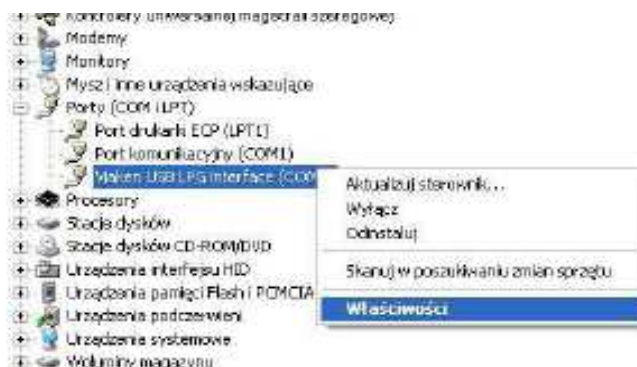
Kontrolery uniwersalnej magistrali szeregowej
Modemy
Monitory
Mysz i inne urządzenia wskazujące
Porty (COM i LPT)
Port drukarki ECP (LPT1)
Port komunikacyjny (COM1)
Vaken USB LPG interface (COM
Procesory
Stacja dysków
Stacje dysków CD-ROM/DVD
Urządzenia interfejsu HID
Urządzenia pamięci Flash i PCMCIA
Urządzenia podczerwieni
Urządzenia systemowe
Woluminy magazynu

Aktualizuj sterownik...
Wyłącz
Odinstaluj
Skanuj w poszukiwaniu zmian sprzętu
Właściwości